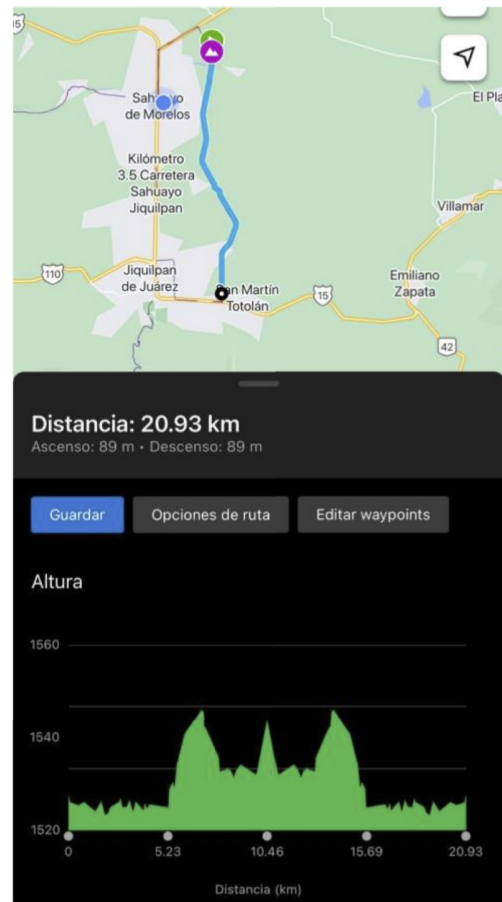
15

Sah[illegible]o de Morelos

El Pla

Kilómetro 3.5 Carretera Sahuayo Jiquilpan

Villamar

110

Jiquilpan de Juárez

San Martín Totolán

15

Emiliano Zapata

42

Distancia: 20.93 km
Ascenso: 89 m • Descenso: 89 m

Guardar
Opciones de ruta
Editar waypoints

Altura

1560
1540
1520

0
5.23
10.46
15.69
20.93

Distancia (km)